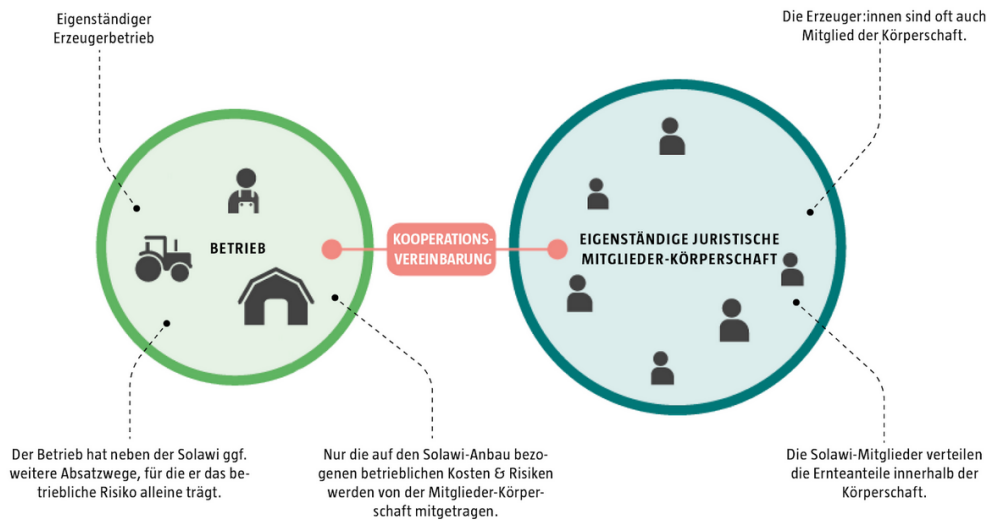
Eigenständiger Erzeugerbetrieb

Die Erzeuger:innen sind oft auch Mitglied der Körperschaft.

BETRIEB

KOOPERATIONS-VEREINBARUNG

EIGENSTÄNDIGE JURISTISCHE MITGLIEDER-KÖRPERSCHAFT

Der Betrieb hat neben der Solawi ggf. weitere Absatzwege, für die er das betriebliche Risiko alleine trägt.

Nur die auf den Solawi-Anbau bezogenen betrieblichen Kosten & Risiken werden von der Mitglieder-Körperschaft mitgetragen.

Die Solawi-Mitglieder verteilen die Ernteanteile innerhalb der Körperschaft.